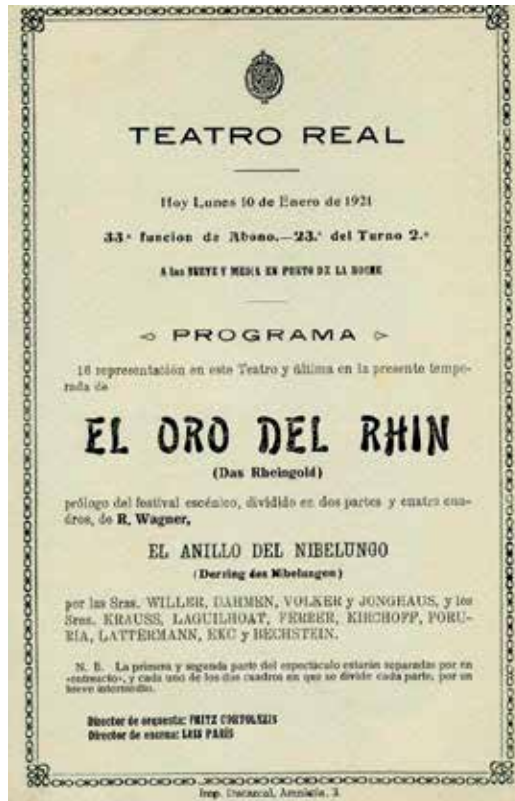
TEATRO REAL

Hoy Lunes 10 de Enero de 1921

33.ª funcion de Abono.—23.ª del Turno 2.º

A las NUEVE Y MEDIA EN PUNTO DE LA NOCHE

PROGRAMA

16 representación en este Teatro y última en la presente temporada de

EL ORO DEL RHIN

(Das Rheingold)

prólogo del festival escénico, dividido en dos partes y cuatro cuadros, de R. Wagner,

EL ANILLO DEL NIBELUNGO

(Derring des Nibelungen)

por las Sras. WILLER, DAHMEN, VOLKER y JONGHAUS, y los Sres. KRAUSS, LAGUILHOAT, FERBER, KIRCHOFF, PORUBIA, LATTERMANN, EKC y BECHSTEIN.

N. B. La primera y segunda parte del espectáculo estarán separadas por un «entreacto», y cada uno de los dos cuadros en que se divide cada parte, por un breve intermedio.

Director de orquesta: FRITZ CORTOLEZIS
Director de escena: LUIS PARIS

Imp. Ducazcal, Arenales, 3.